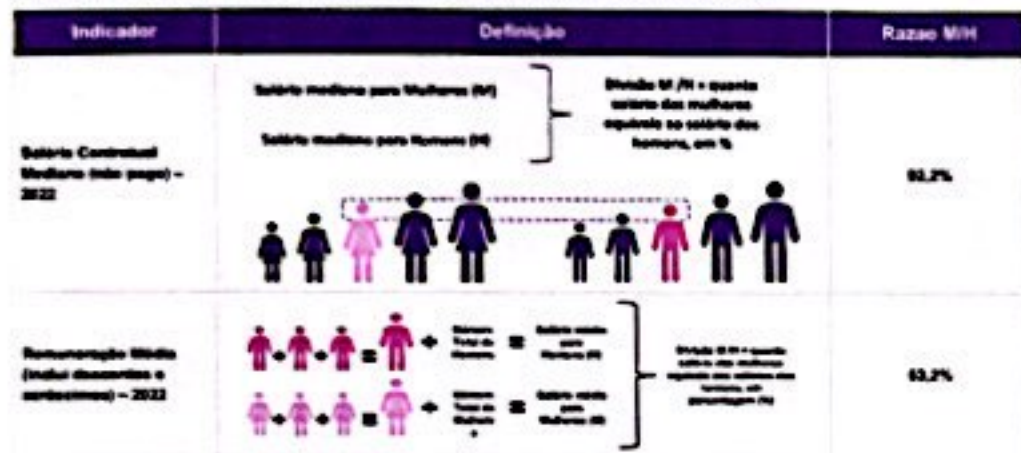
| Indicador | Definição | Razao M/H |
|---|---|---|
| Salário Contratual Mediano (não pago) – 2022 | Salário mediano para Mulheres (M) Salário mediano para Homens (H) Divisão M /H = quanto salário das mulheres equivale ao salário dos homens, em % | 93,2% |
| Remuneração Média (inclui descontos e acréscimos) – 2022 | Número Total de Homens = Salário médio para Homens (H) Número Total de Mulheres = Salário médio para Mulheres (M) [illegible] | 93,2% |